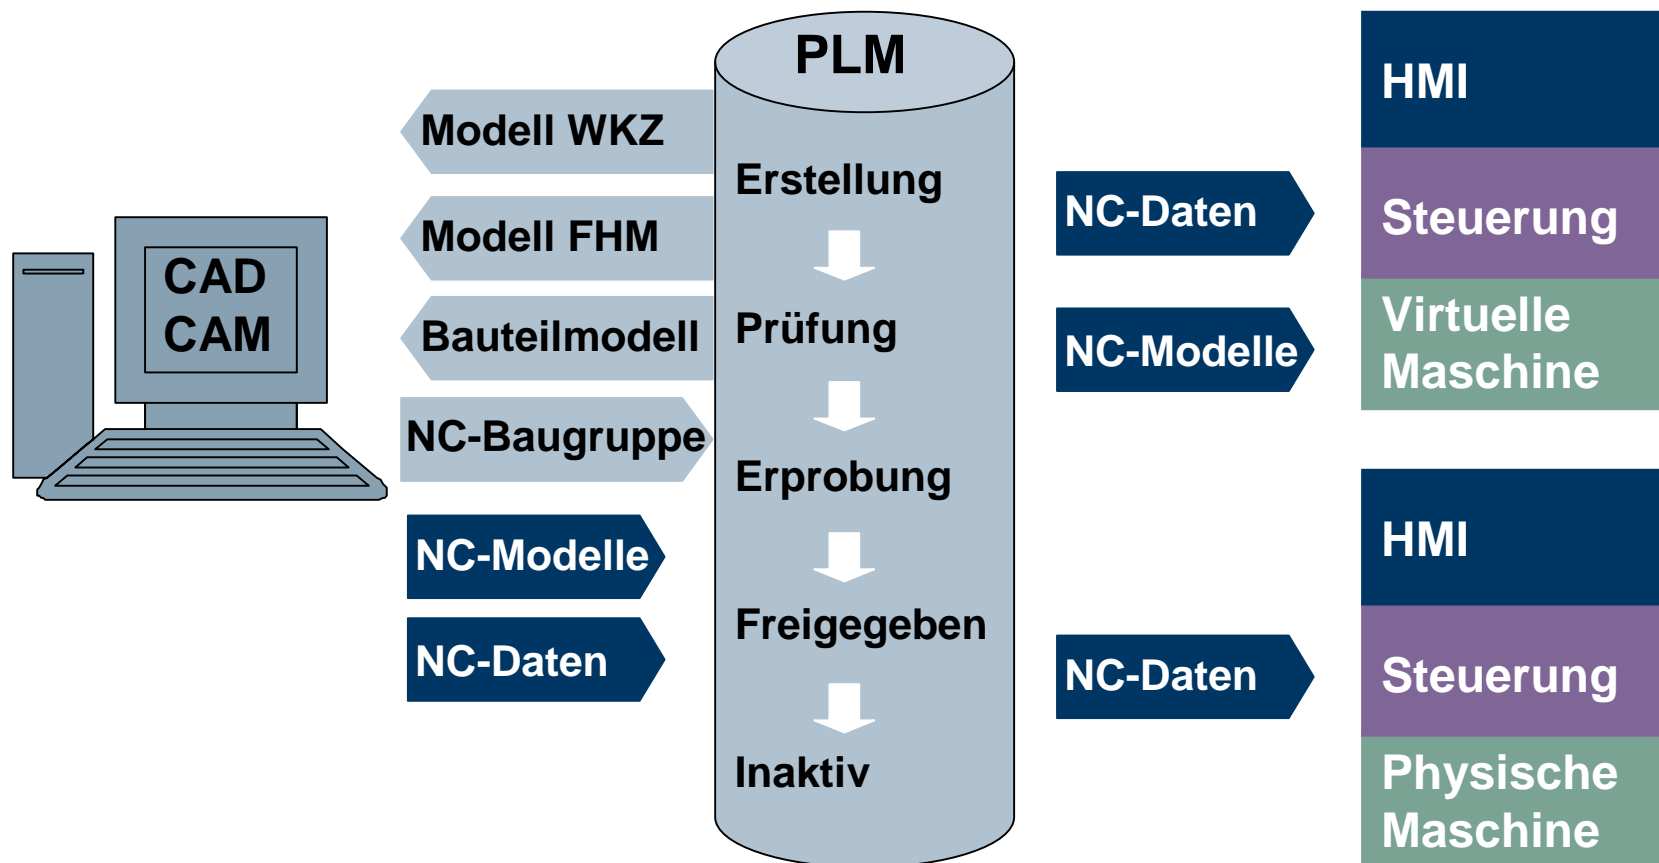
CAD
CAM

Modell WKZ

Modell FHM

Bauteilmodell

NC-Baugruppe

NC-Modelle

NC-Daten

PLM

Erstellung

Prüfung

Erprobung

Freigegeben

Inaktiv

NC-Daten

NC-Modelle

NC-Daten

HMI

Steuerung

Virtuelle Maschine

HMI

Steuerung

Physische Maschine